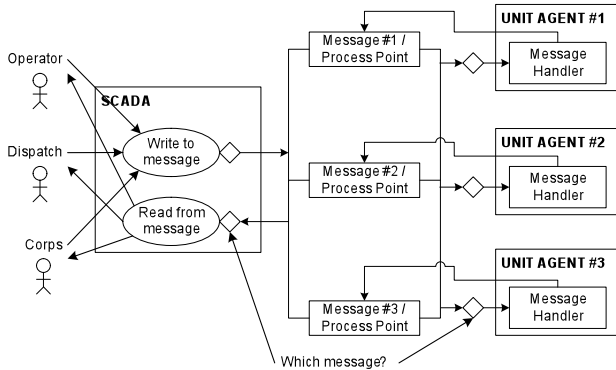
Operator

Dispatch

Corps

SCADA

Write to message

Read from message

Message #1 / Process Point

Message #2 / Process Point

Message #3 / Process Point

UNIT AGENT #1

Message Handler

UNIT AGENT #2

Message Handler

UNIT AGENT #3

Message Handler

Which message?